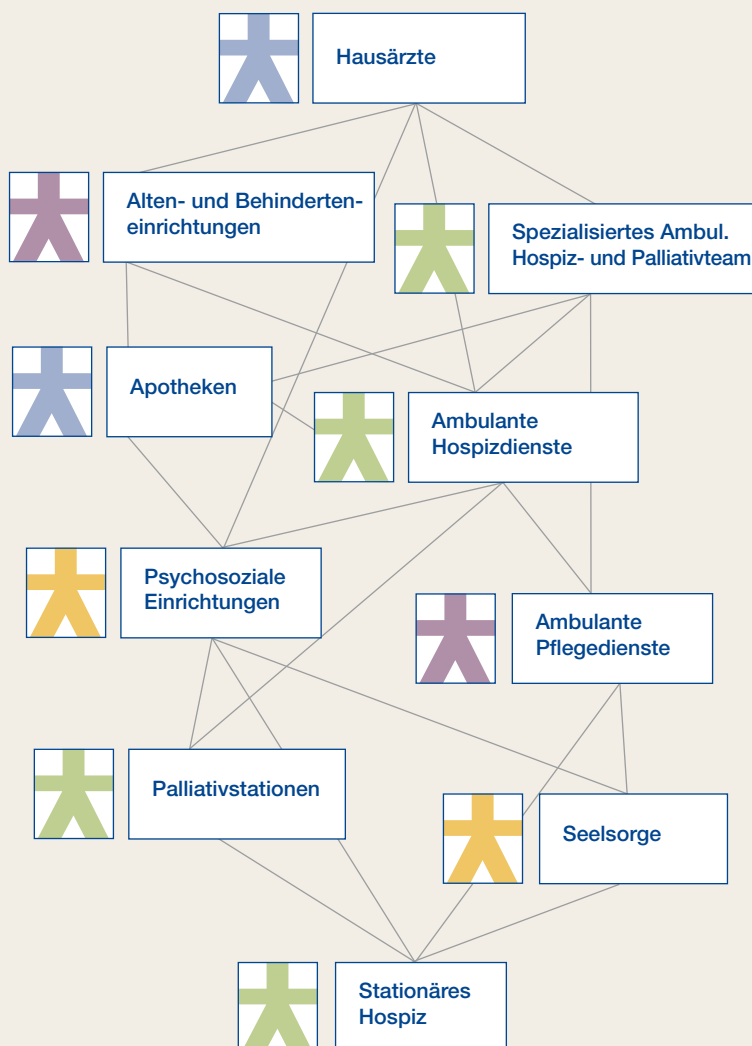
Hausärzte

Alten- und Behinderteneinrichtungen

Spezialisiertes Ambul. Hospiz- und Palliativteam

Apotheken

Ambulante Hospizdienste

Psychosoziale Einrichtungen

Ambulante Pflegedienste

Palliativstationen

Seelsorge

Stationäres Hospiz